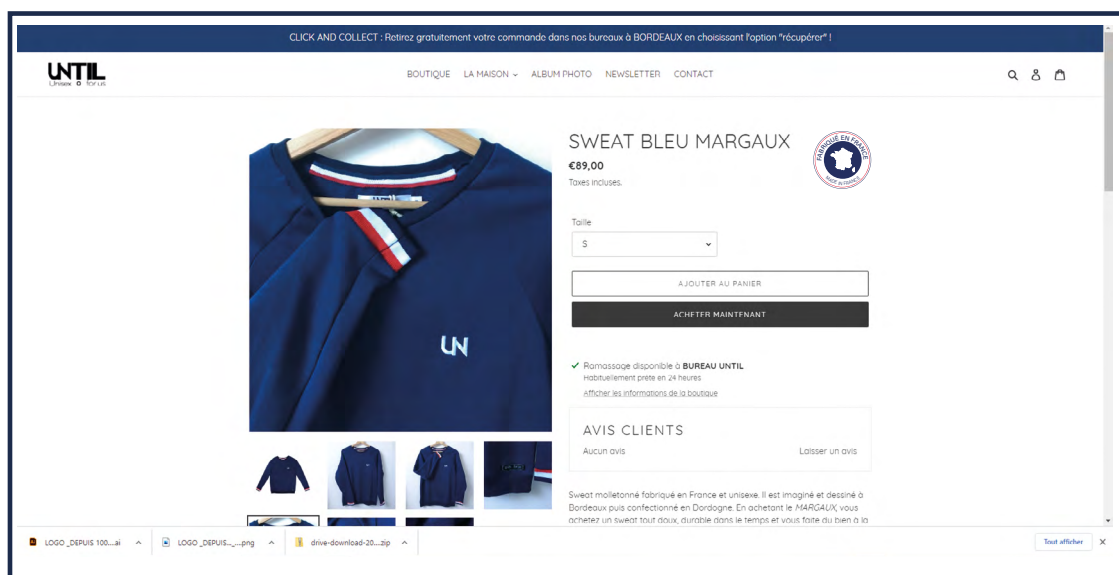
CLICK AND COLLECT : Retirez gratuitement votre commande dans nos bureaux à BORDEAUX en choisissant l'option "récupérer" !

UNTIL
Unisex for us

BOUTIQUE LA MAISON ⌄ ALBUM PHOTO NEWSLETTER CONTACT

UN

SWEAT BLEU MARGAUX

€89,00

Taxes incluses.

FABRIQUÉ EN FRANCE
MADE IN FRANCE

Taille

S

AJOUTER AU PANIER

ACHETER MAINTENANT

Ramassage disponible à BUREAU UNTIL
Habituellement prête en 24 heures
Afficher les informations de la boutique

AVIS CLIENTS
Aucun avis
Laisser un avis

Sweat molletonné fabriqué en France et unisexe. Il est imaginé et dessiné à Bordeaux puis confectionné en Dordogne. En achetant le MARGAUX, vous achetez un sweat tout doux, durable dans le temps et vous faite du bien à la

LOGO _DEPUIS 100....ai
LOGO _DEPUIS-....png
drive-download-20....zip
Tout afficher